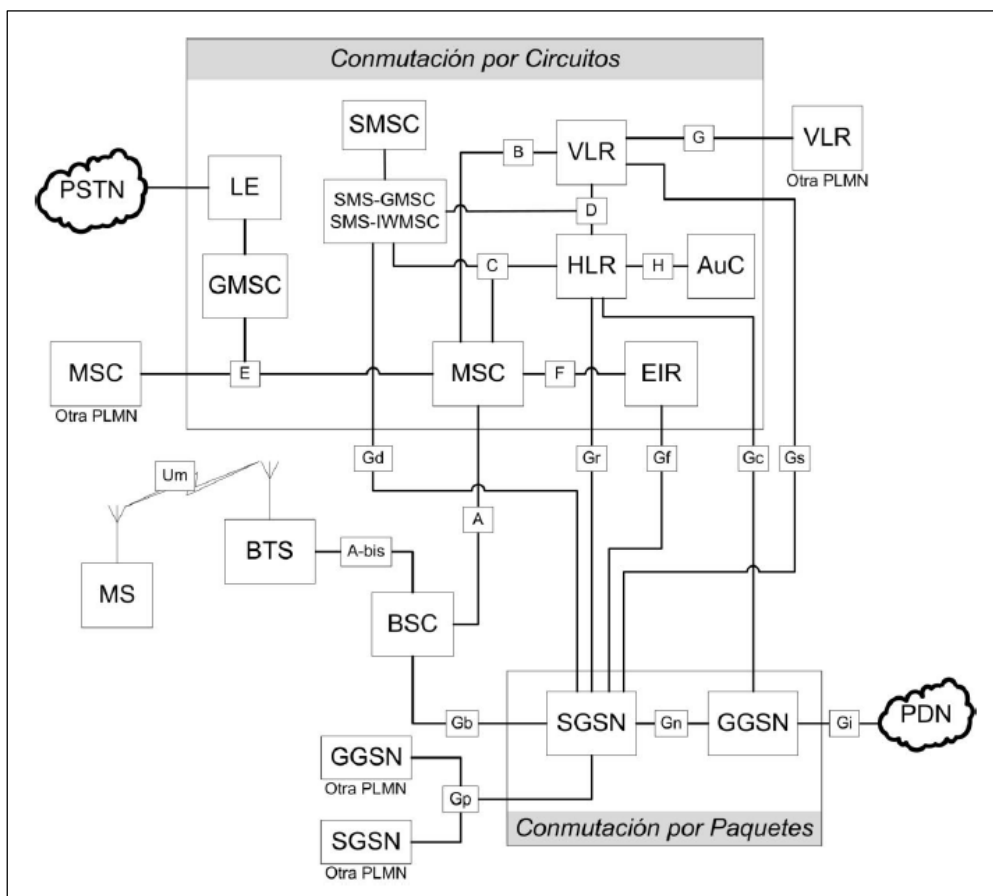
Conmutación por Circuitos

SMSC

VLR

G

VLR
Otra PLMN

B

PSTN

LE

SMS-GMSC
SMS-IWMSC

D

C

HLR

H

AuC

GMSC

MSC
Otra PLMN

E

MSC

F

EIR

Gd

Gr

Gf

Gc

Gs

Um

A

BTS

A-bis

MS

BSC

Gb

SGSN

Gn

GGSN

Gi

PDN

GGSN
Otra PLMN

Gp

SGSN
Otra PLMN

Conmutación por Paquetes